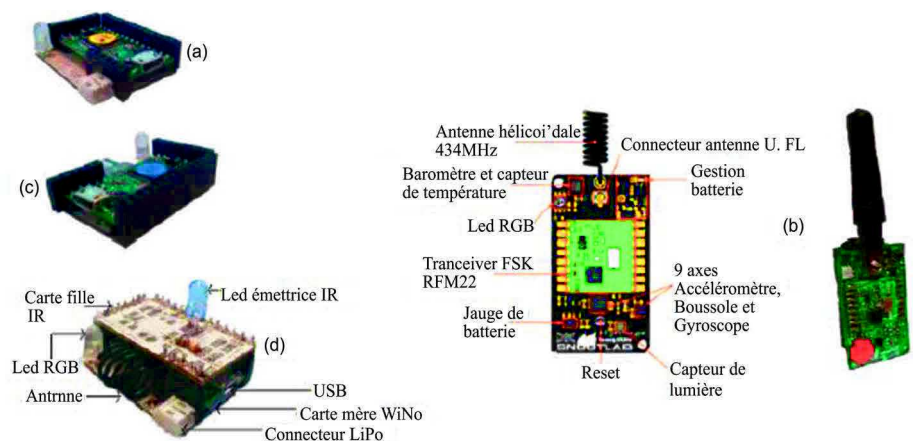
(a)

(c)

Carte fille IR

Led émettrice IR

Led RGB

(d)

Antrnne

USB

Carte mère WiNo

Connecteur LiPo

Antenne hélicoi'dale 434MHz

Connecteur antenne U. FL

Baromètre et capteur de température

Gestion batterie

Led RGB

(b)

Tranceiver FSK RFM22

9 axes Accéléromètre, Boussole et Gyroscope

Jauge de batterie

Reset

Capteur de lumière

SNOOTLAB